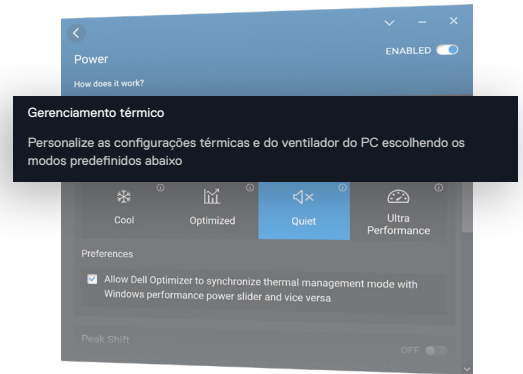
Power

ENABLED

How does it work?

Gerenciamento térmico

Personalize as configurações térmicas e do ventilador do PC escolhendo os modos predefinidos abaixo

Cool

Optimized

Quiet

Ultra Performance

Preferences

Allow Dell Optimizer to synchronize thermal management mode with Windows performance power slider and vice versa

Peak Shift

OFF